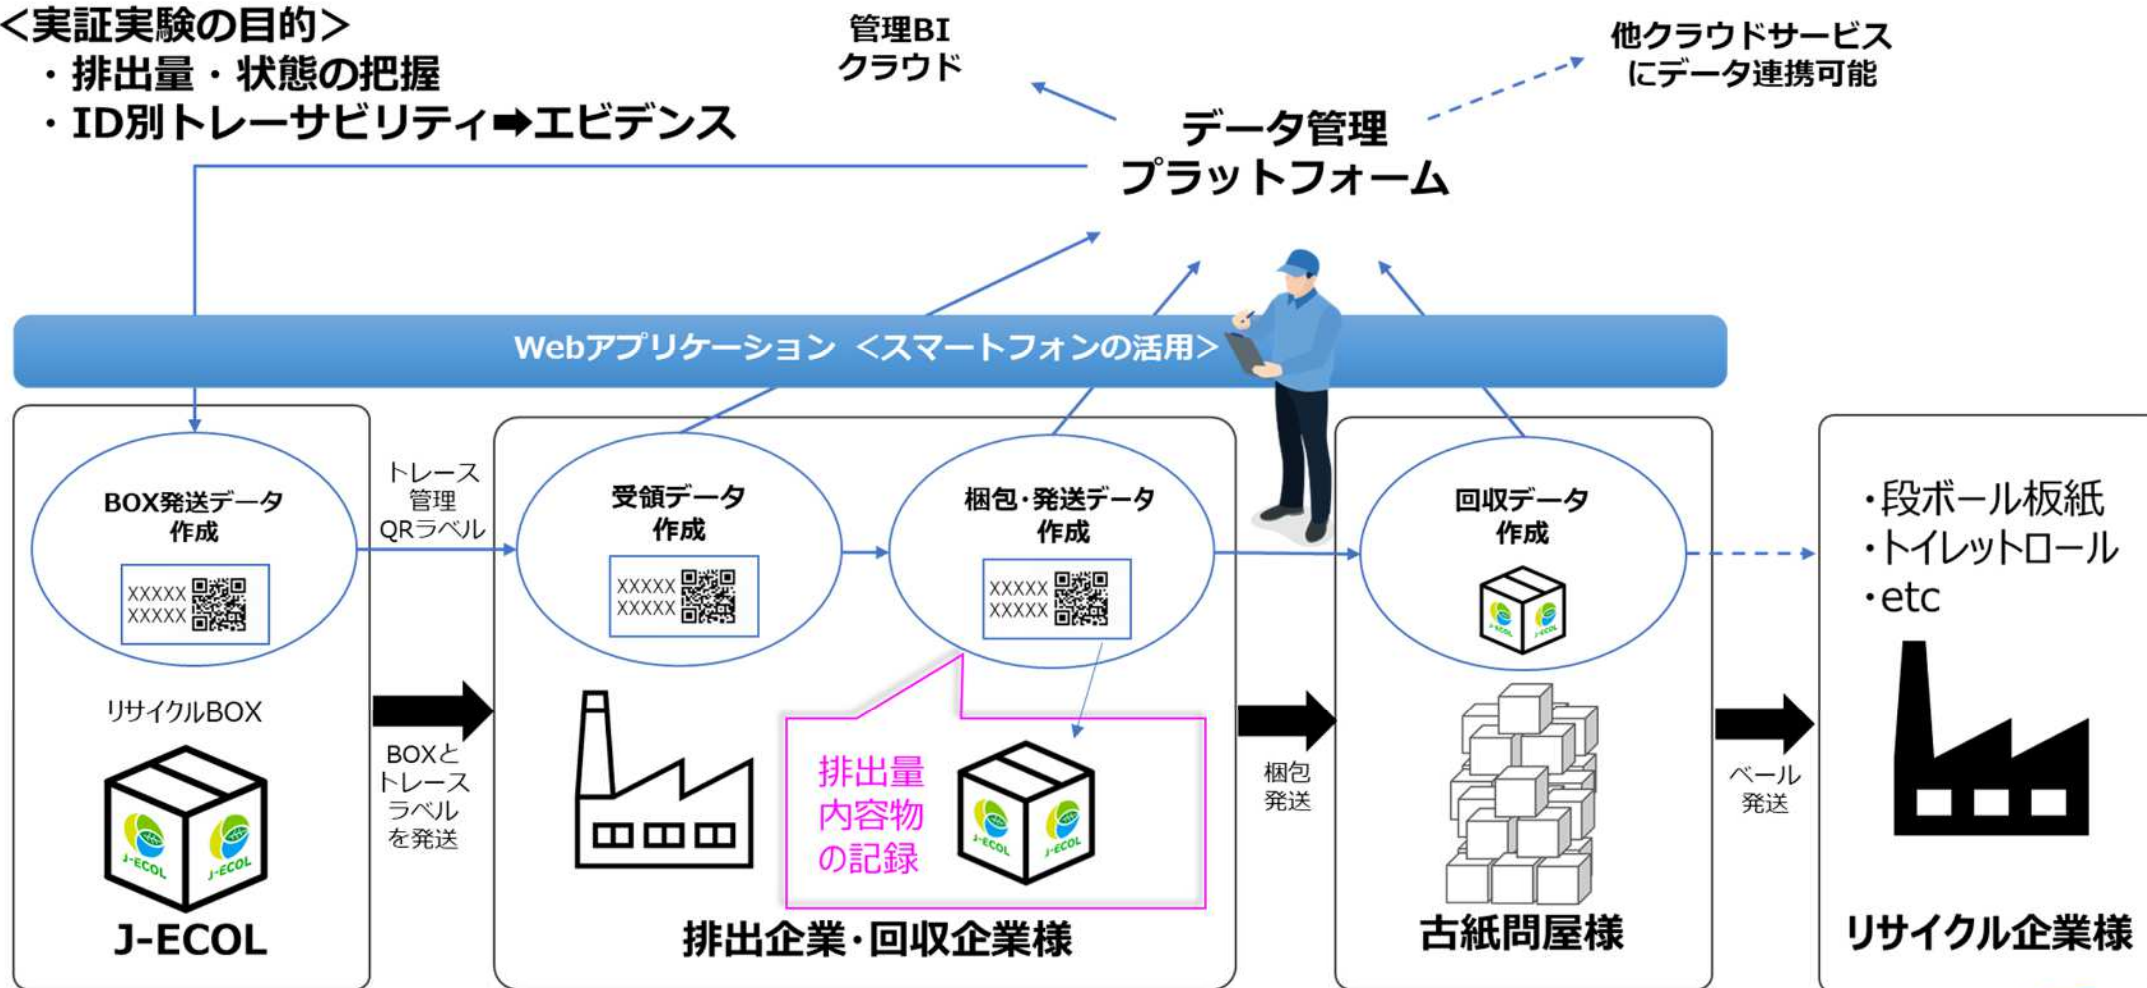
<実証実験の目的>
・排出量・状態の把握
・ID別トレーサビリティ➡エビデンス

管理BI
クラウド

他クラウドサービス
にデータ連携可能

データ管理
プラットフォーム

Webアプリケーション <スマートフォンの活用>

BOX発送データ
作成

XXXXX
XXXXX

トレース
管理
QRラベル

受領データ
作成

XXXXX
XXXXX

梱包・発送データ
作成

XXXXX
XXXXX

回収データ
作成

J-ECOL

・段ボール板紙
・トイレットロール
・etc

リサイクルBOX

J-ECOL J-ECOL

J-ECOL

BOXと
トレース
ラベル
を発送

排出量
内容物
の記録

J-ECOL J-ECOL

梱包
発送

ベール
発送

排出企業・回収企業様

古紙問屋様

リサイクル企業様